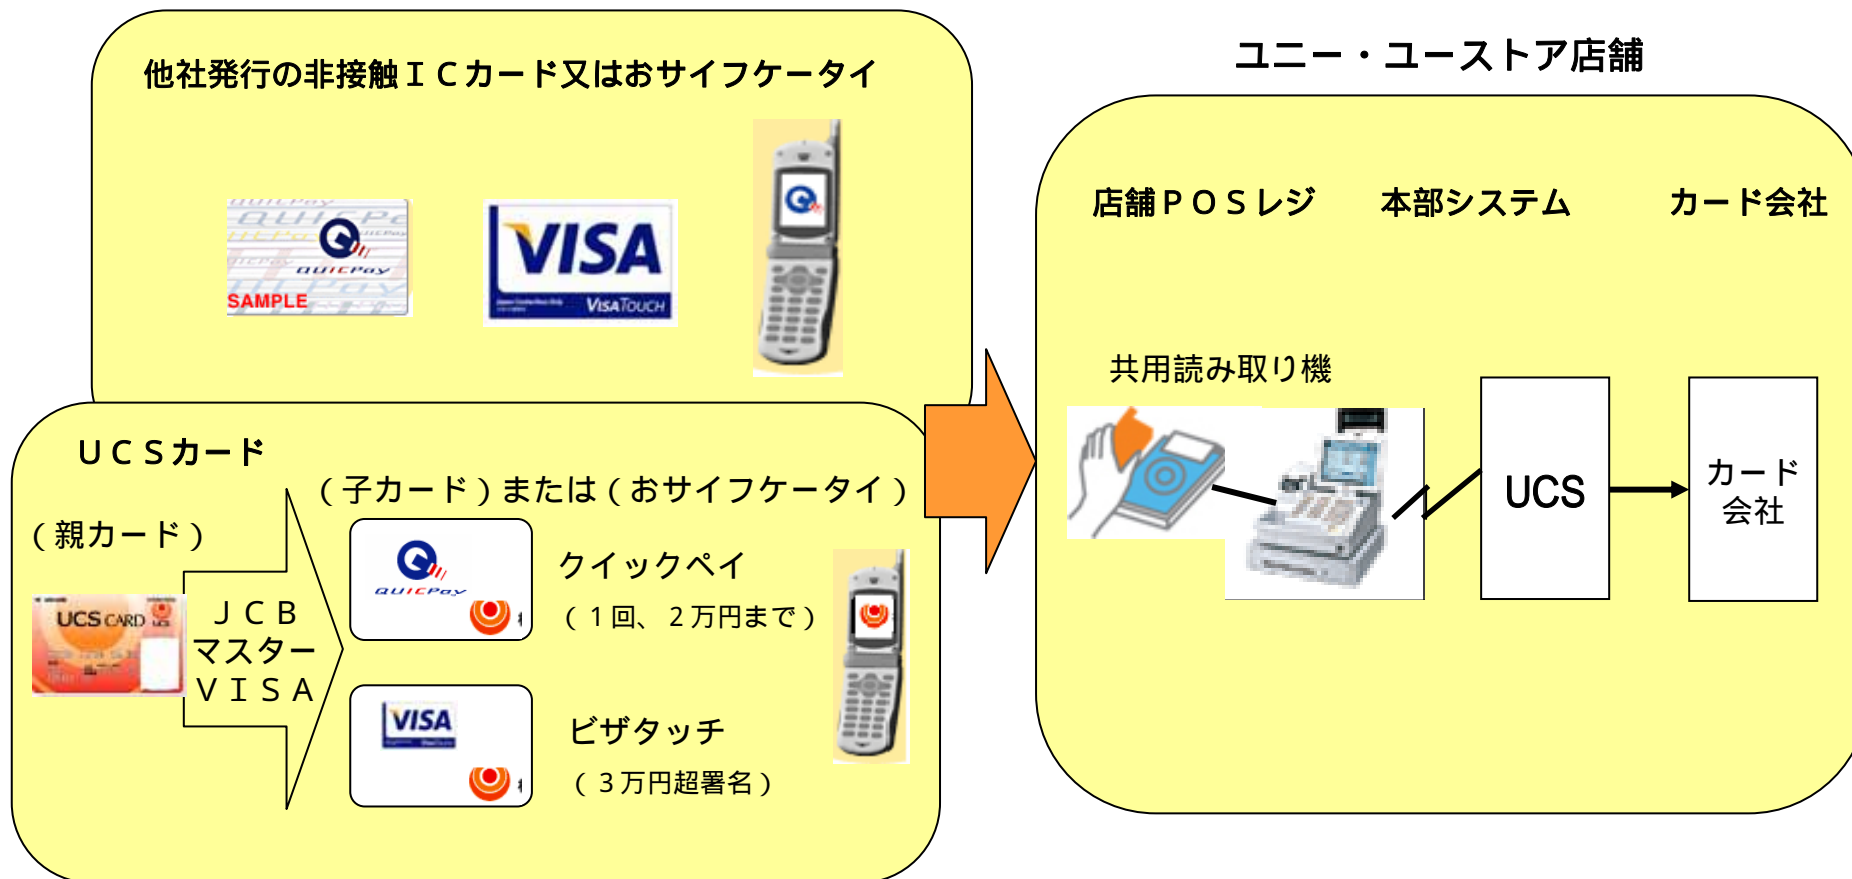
他社発行の非接触ＩＣカード又はおサイフケータイ

QUICPay
SAMPLE

VISA
VisaTouch

ユニー・ユーストア店舗

店舗ＰＯＳレジ　本部システム　カード会社

共用読み取り機

UCS

カード会社

ＵＣＳカード

（親カード）

UCS CARD

ＪＣＢ
マスター
ＶＩＳＡ

（子カード）または（おサイフケータイ）

QUICPay

クイックペイ
（１回、２万円まで）

VISA

ビザタッチ
（３万円超署名）